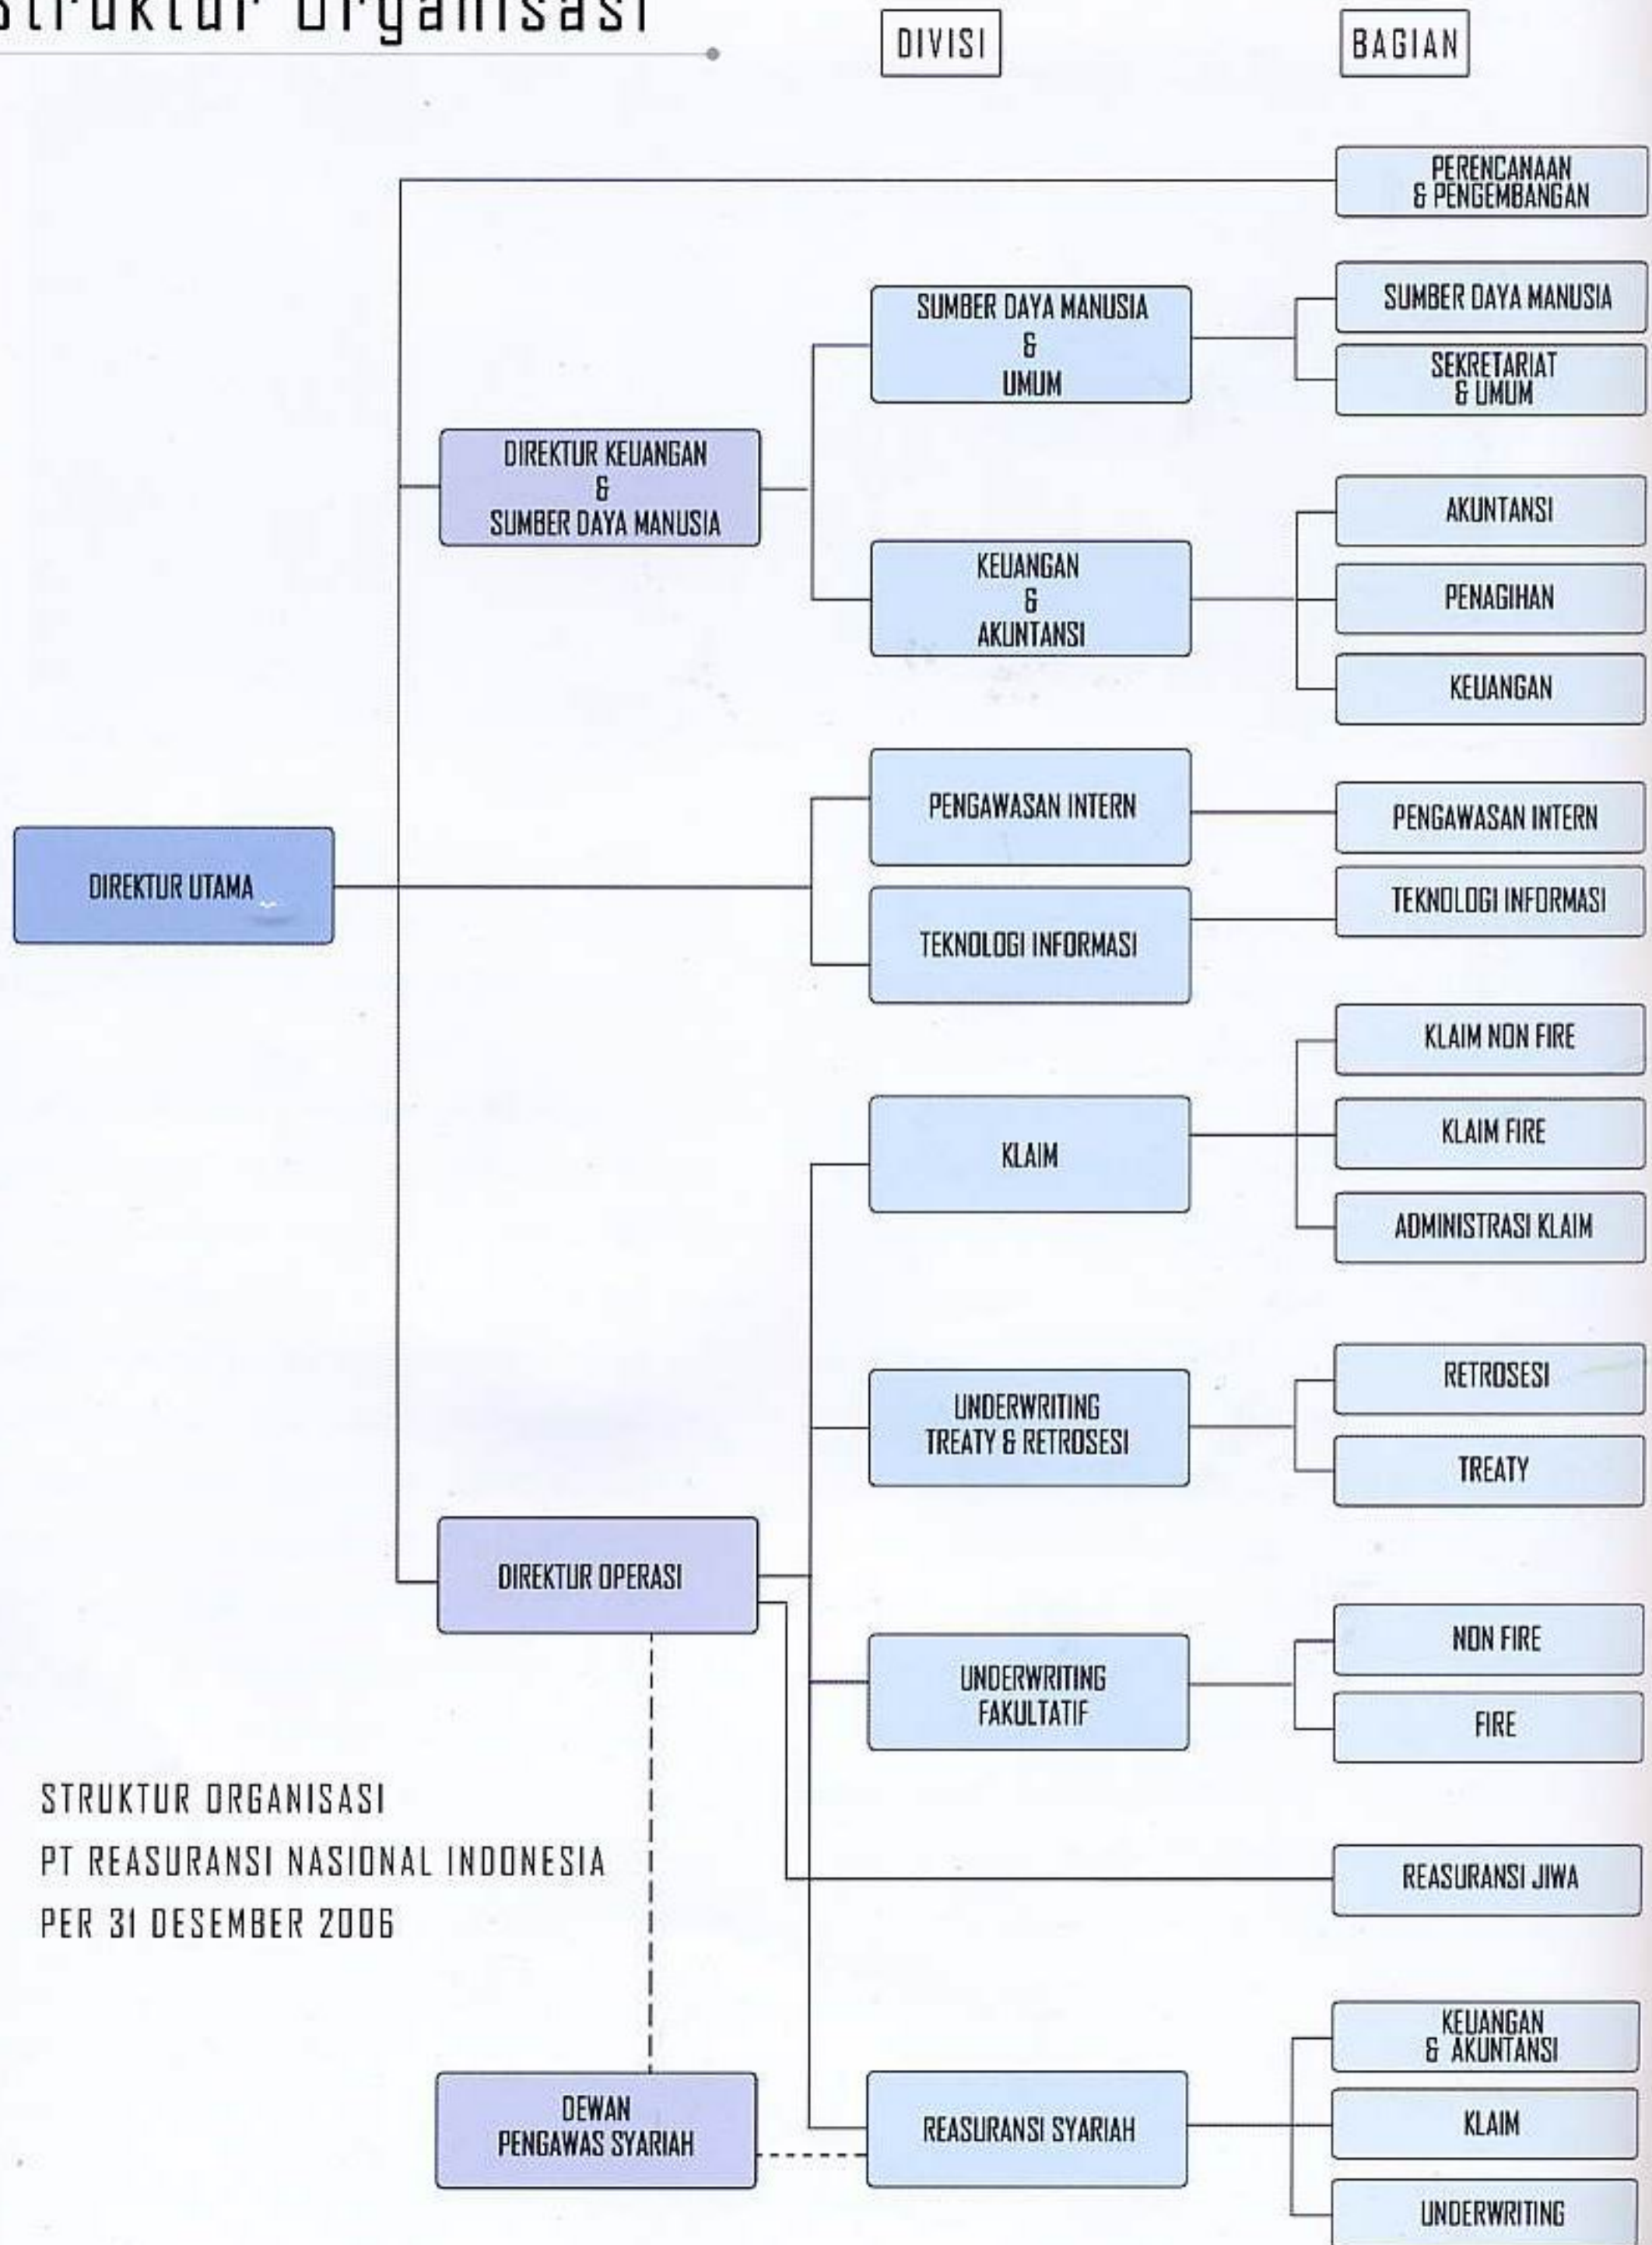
Struktur Organisasi

DIVISI

BAGIAN

PERENCANAAN & PENGEMBANGAN

SUMBER DAYA MANUSIA & UMUM

SUMBER DAYA MANUSIA

SEKRETARIAT & UMUM

DIREKTUR KEUANGAN & SUMBER DAYA MANUSIA

AKUNTANSI

KEUANGAN & AKUNTANSI

PENAGIHAN

KEUANGAN

PENGAWASAN INTERN

PENGAWASAN INTERN

DIREKTUR UTAMA

TEKNOLOGI INFORMASI

TEKNOLOGI INFORMASI

KLAIM NON FIRE

KLAIM

KLAIM FIRE

ADMINISTRASI KLAIM

RETROSESI

UNDERWRITING TREATY & RETROSESI

TREATY

DIREKTUR OPERASI

NON FIRE

UNDERWRITING FAKULTATIF

FIRE

STRUKTUR ORGANISASI
PT REASURANSI NASIONAL INDONESIA
PER 31 DESEMBER 2006

REASURANSI JIWA

KEUANGAN & AKUNTANSI

DEWAN PENGAWAS SYARIAH

REASURANSI SYARIAH

KLAIM

UNDERWRITING